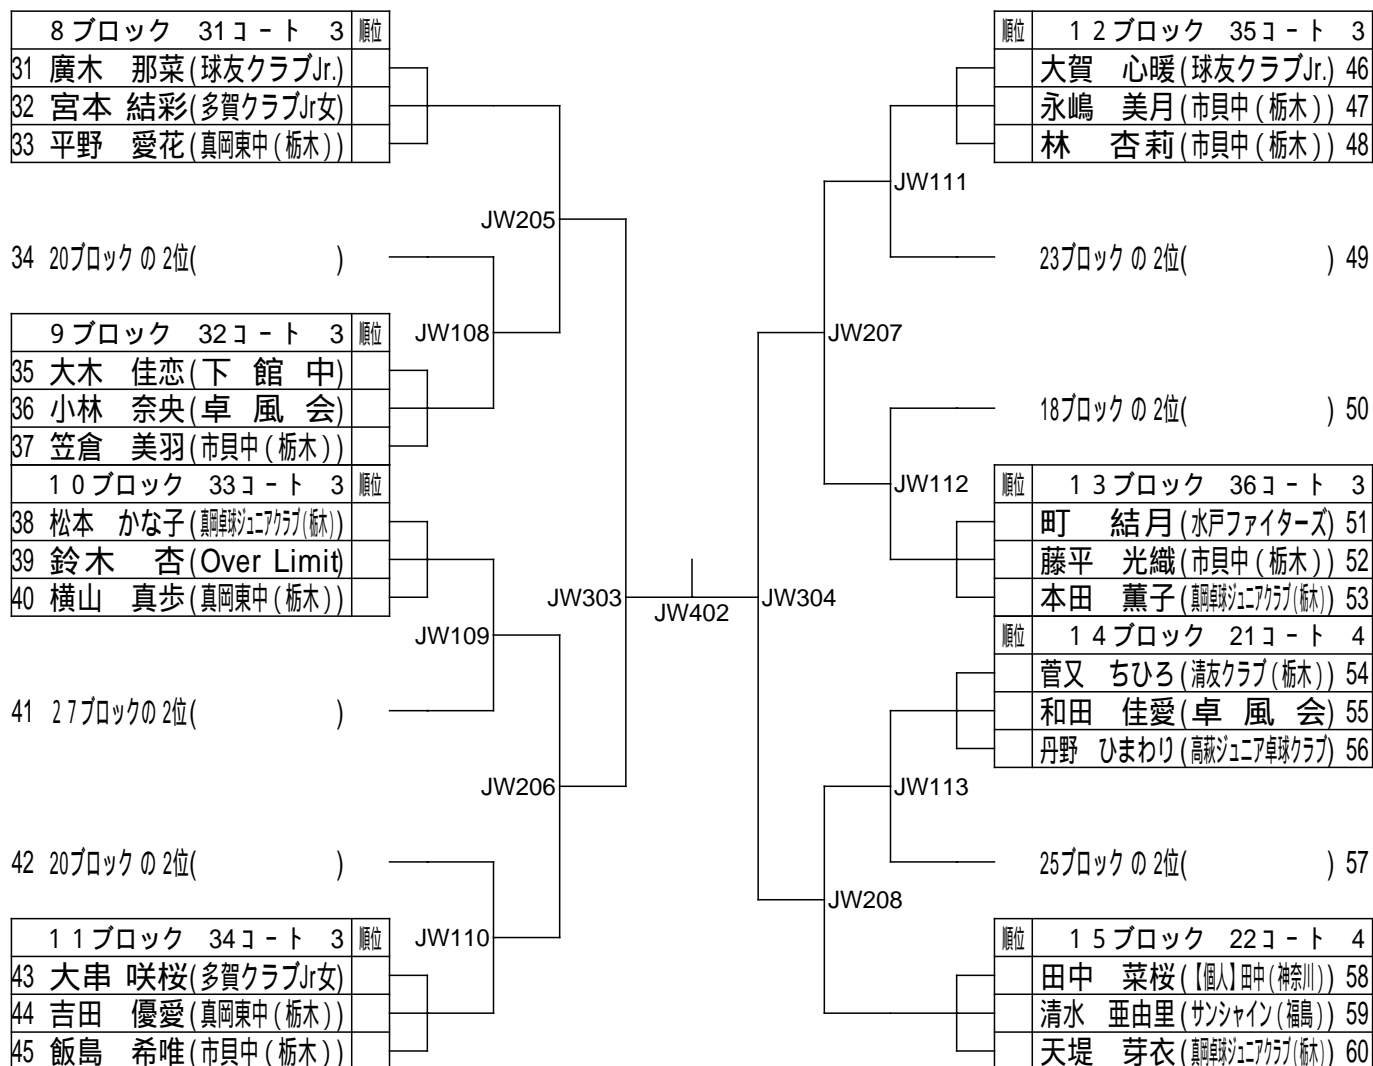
| 8ブロック 31コート 3 | 順位 |
|---|---|
| 31 廣木 那菜(球友クラブJr.) | |
| 32 宮本 結彩(多賀クラブJr女) | |
| 33 平野 愛花(真岡東中(栃木)) | |

JW205

34 20ブロック の 2位( )

JW108

| 9ブロック 32コート 3 | 順位 |
|---|---|
| 35 大木 佳恋(下 館 中) | |
| 36 小林 奈央(卓 風 会) | |
| 37 笠倉 美羽(市貝中(栃木)) | |

| 10ブロック 33コート 3 | 順位 |
|---|---|
| 38 松本 かな子(真岡卓球ジュニアクラブ(栃木)) | |
| 39 鈴木 杏(Over Limit) | |
| 40 横山 真歩(真岡東中(栃木)) | |

JW109

41 27ブロックの 2位( )

JW206

42 20ブロック の 2位( )

JW110

| 11ブロック 34コート 3 | 順位 |
|---|---|
| 43 大串 咲桜(多賀クラブJr女) | |
| 44 吉田 優愛(真岡東中(栃木)) | |
| 45 飯島 希唯(市貝中(栃木)) | |

JW303

JW402

JW304

| 順位 | 12ブロック 35コート 3 |
|---|---|
| | 大賀 心暖(球友クラブJr.) 46 |
| | 永嶋 美月(市貝中(栃木)) 47 |
| | 林 杏莉(市貝中(栃木)) 48 |

JW111

23ブロック の 2位( ) 49

JW207

18ブロック の 2位( ) 50

JW112

| 順位 | 13ブロック 36コート 3 |
|---|---|
| | 町 結月(水戸ファイターズ) 51 |
| | 藤平 光織(市貝中(栃木)) 52 |
| | 本田 薫子(真岡卓球ジュニアクラブ(栃木)) 53 |

| 順位 | 14ブロック 21コート 4 |
|---|---|
| | 菅又 ちひろ(清友クラブ(栃木)) 54 |
| | 和田 佳愛(卓 風 会) 55 |
| | 丹野 ひまわり(高萩ジュニア卓球クラブ) 56 |

JW113

25ブロック の 2位( ) 57

JW208

| 順位 | 15ブロック 22コート 4 |
|---|---|
| | 田中 菜桜(【個人】田中(神奈川)) 58 |
| | 清水 亜由里(サンシャイン(福島)) 59 |
| | 天堤 芽衣(真岡卓球ジュニアクラブ(栃木)) 60 |